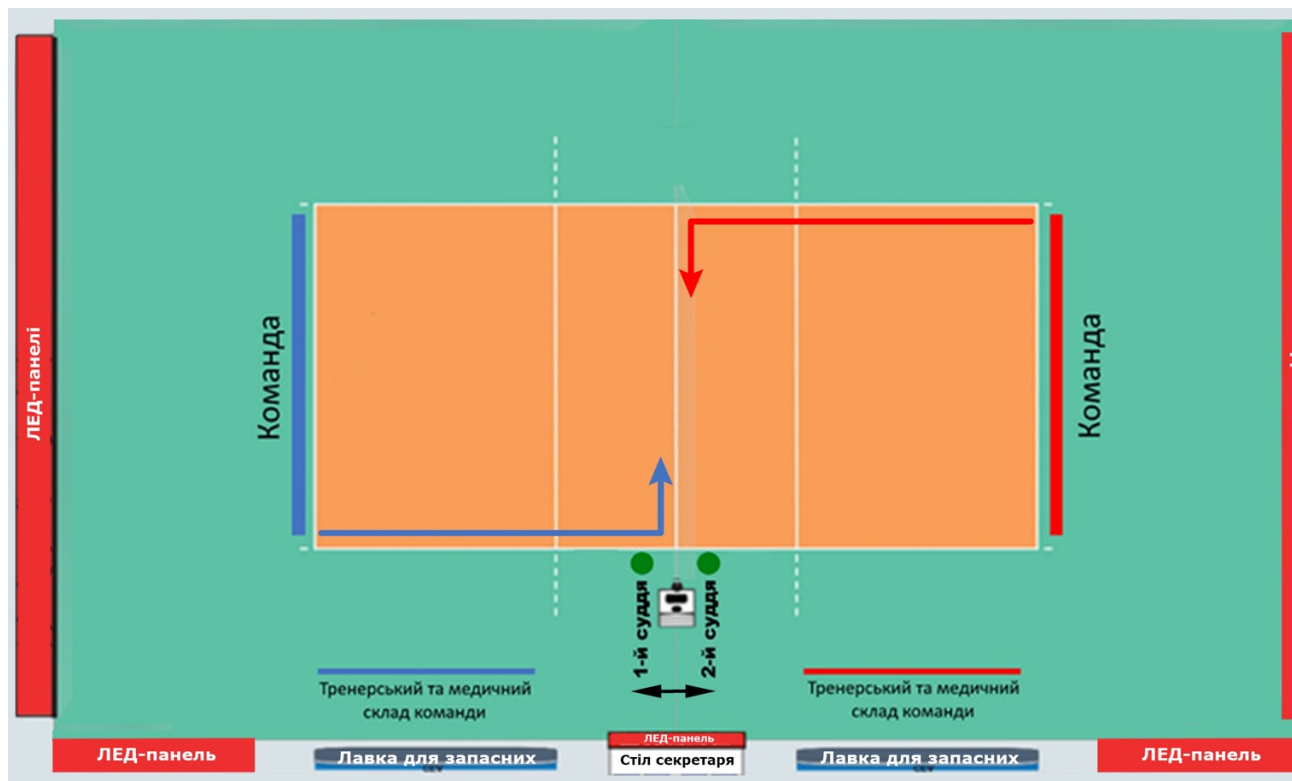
ЛЕД-панелі

Команда

Команда

1-й суддя

2-й суддя

Тренерський та медичний склад команди

Тренерський та медичний склад команди

ЛЕД-панель

Лавка для запасних

ЛЕД-панель

Стіл секретаря

Лавка для запасних

ЛЕД-панель